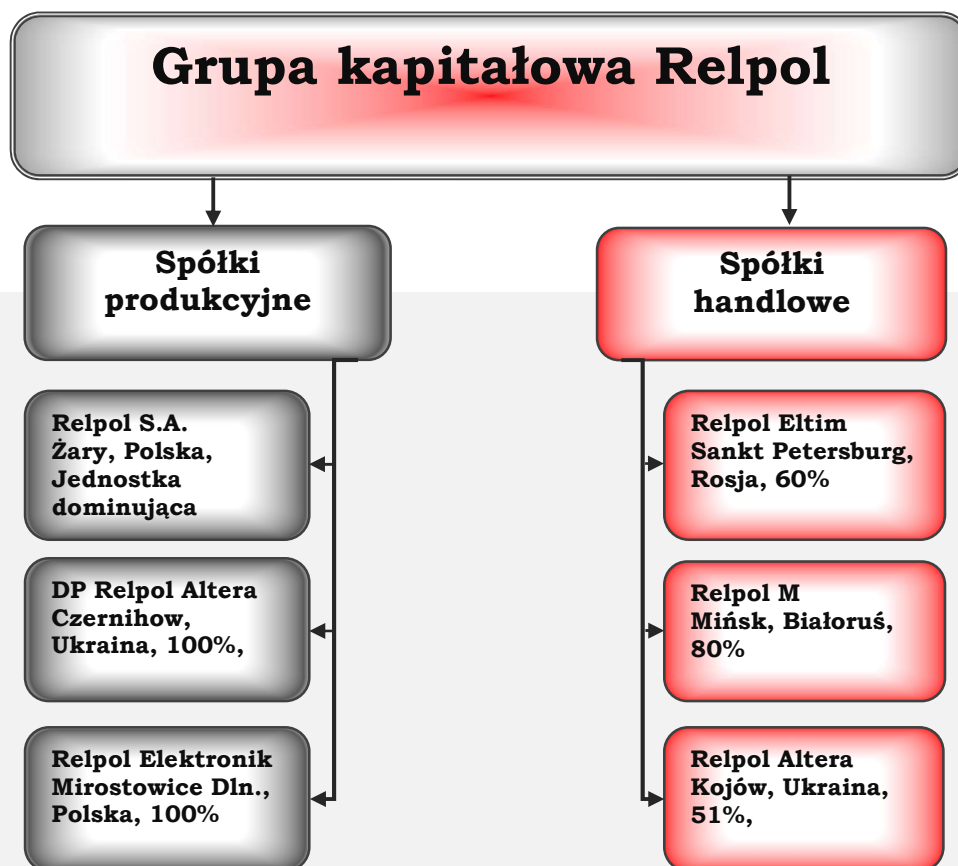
Grupa kapitałowa Relpol

Spółki produkcyjne

Relpol S.A.
Żary, Polska,
Jednostka dominująca

DP Relpol Altera
Czernihow,
Ukraina, 100%,

Relpol Elektronik
Mirostowice Dln.,
Polska, 100%

Spółki handlowe

Relpol Eltim
Sankt Petersburg,
Rosja, 60%

Relpol M
Mińsk, Białoruś,
80%

Relpol Altera
Kojów, Ukraina,
51%,